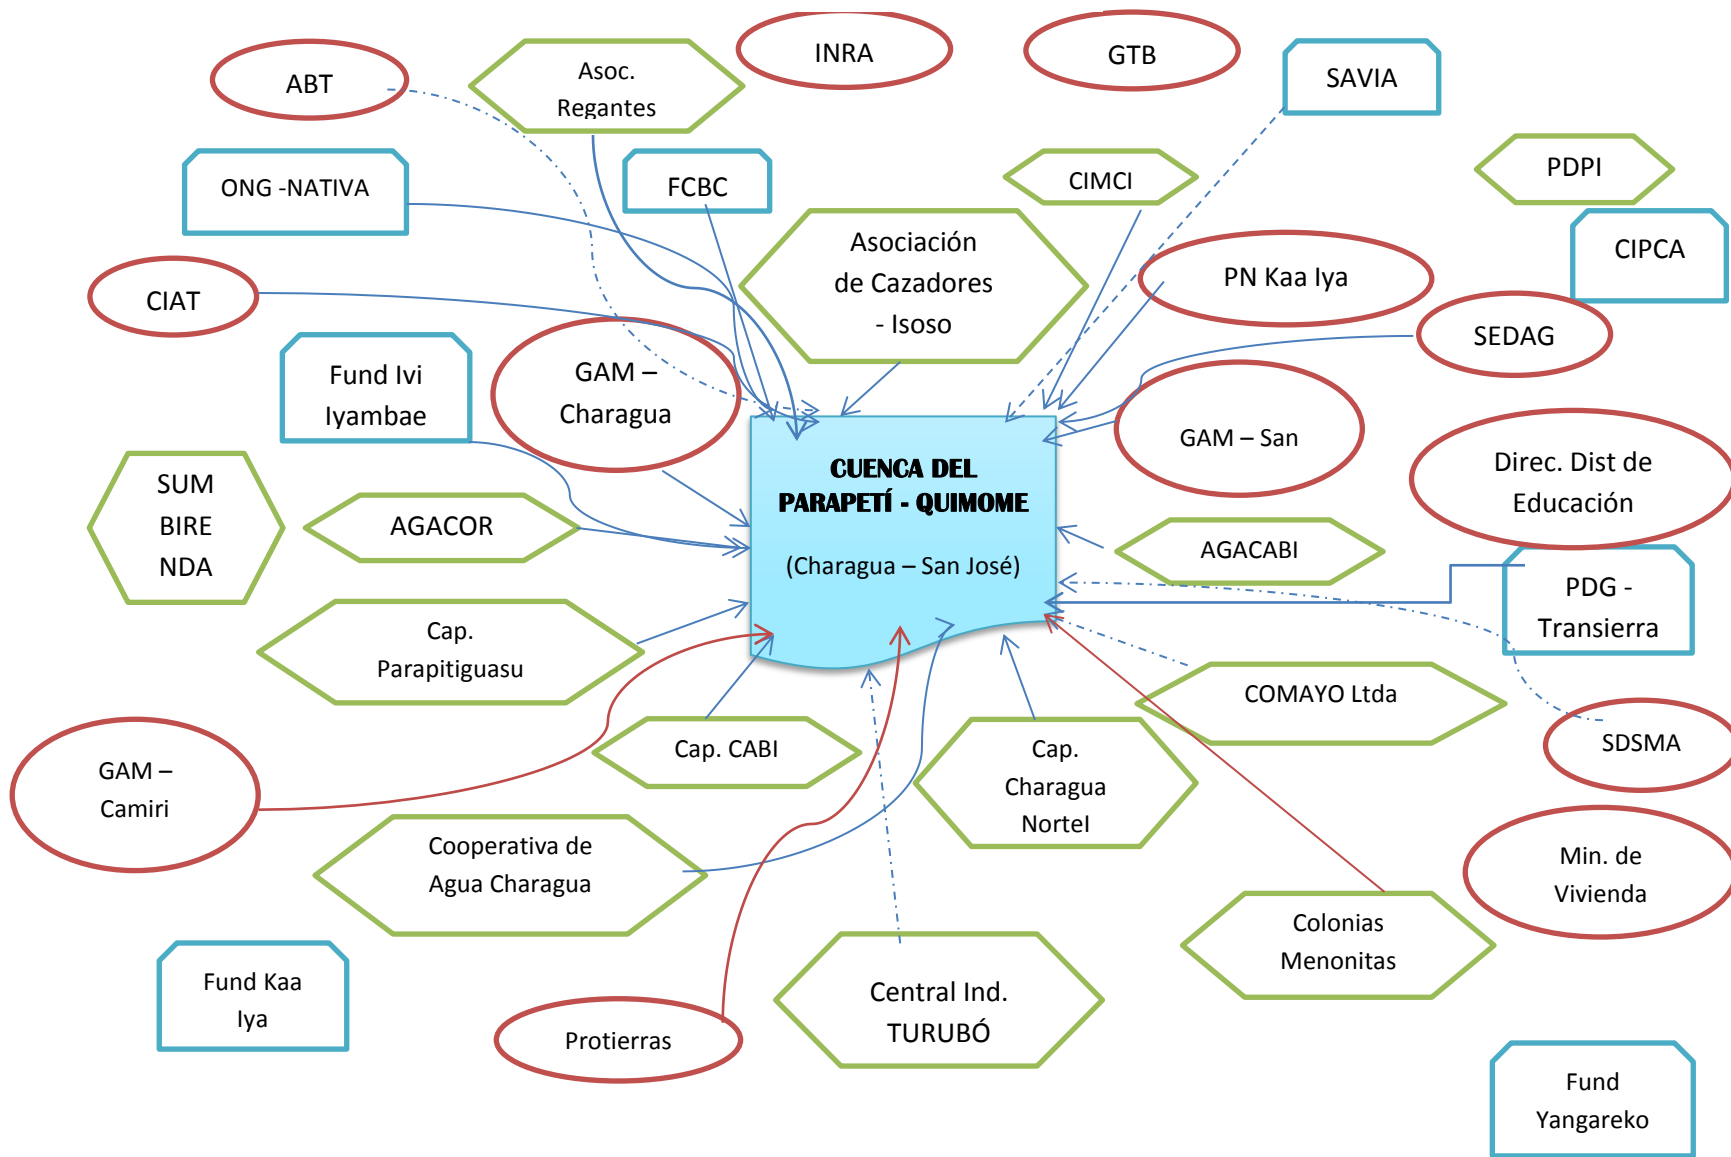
ABT

Asoc. Regantes

INRA

GTB

SAVIA

ONG -NATIVA

FCBC

CIMCI

PDPI

CIPCA

CIAT

Asociación de Cazadores - Isoso

PN Kaa Iya

SEDAG

Fund Ivi Iyambae

GAM – Charagua

GAM – San

SUM BIRE NDA

AGACOR

CUENCA DEL PARAPETÍ - QUIMOME

(Charagua – San José)

Direc. Dist de Educación

AGACABI

PDG - Transierra

Cap. Parapitiguasu

COMAYO Ltda

SDSMA

GAM – Camiri

Cap. CABI

Cap. Charagua Nortel

Cooperativa de Agua Charagua

Min. de Vivienda

Colonias Menonitas

Fund Kaa Iya

Central Ind. TURUBÓ

Protierras

Fund Yangareko